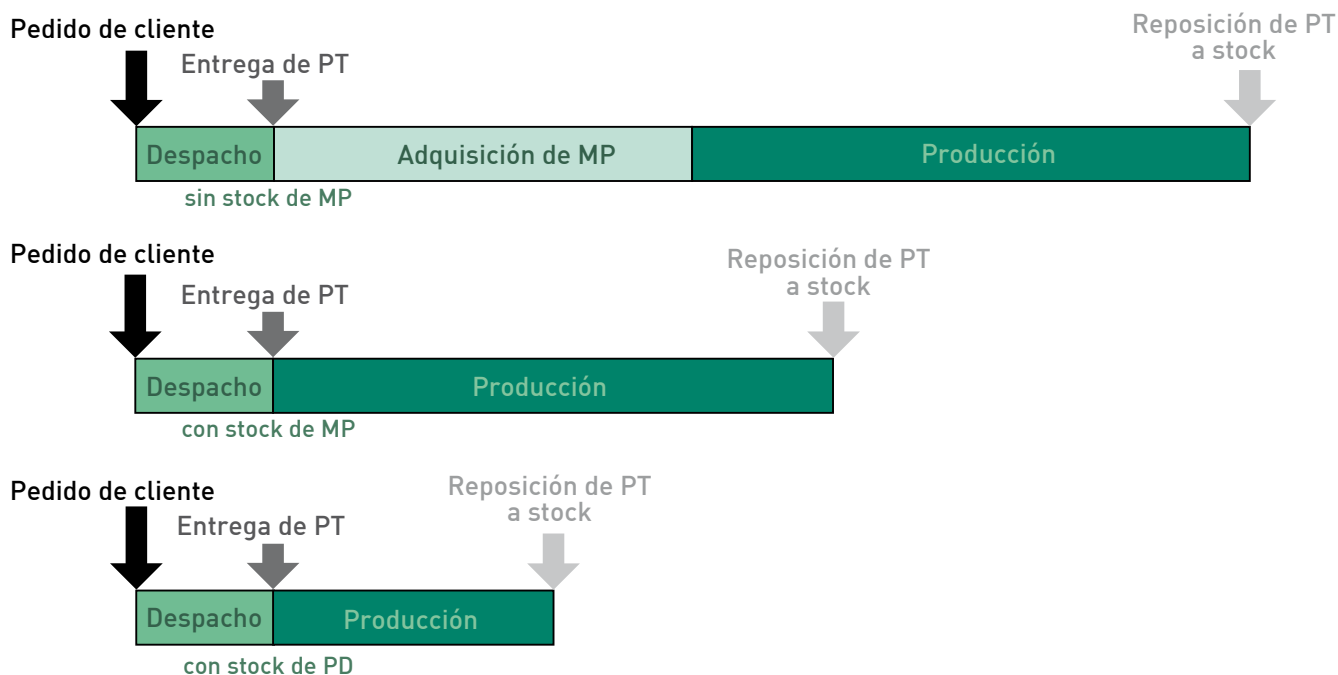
Pedido de cliente

Reposición de PT a stock

Entrega de PT

Despacho | Adquisición de MP | Producción

sin stock de MP

Pedido de cliente

Reposición de PT a stock

Entrega de PT

Despacho | Producción

con stock de MP

Pedido de cliente

Reposición de PT a stock

Entrega de PT

Despacho | Producción

con stock de PD